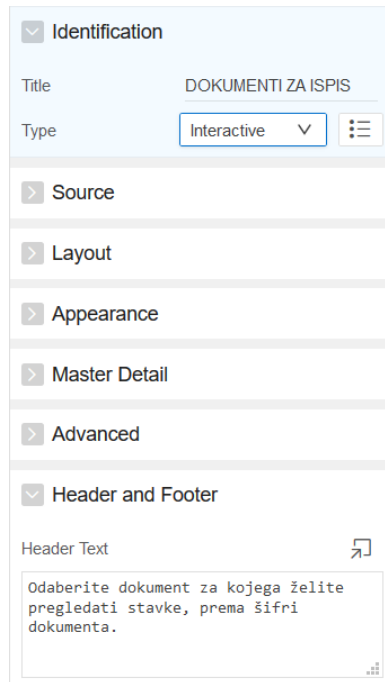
Identification

Title DOKUMENTI ZA ISPIS

Type Interactive

Source

Layout

Appearance

Master Detail

Advanced

Header and Footer

Header Text

Odaberite dokument za kojega želite pregledati stavke, prema šifri dokumenta.